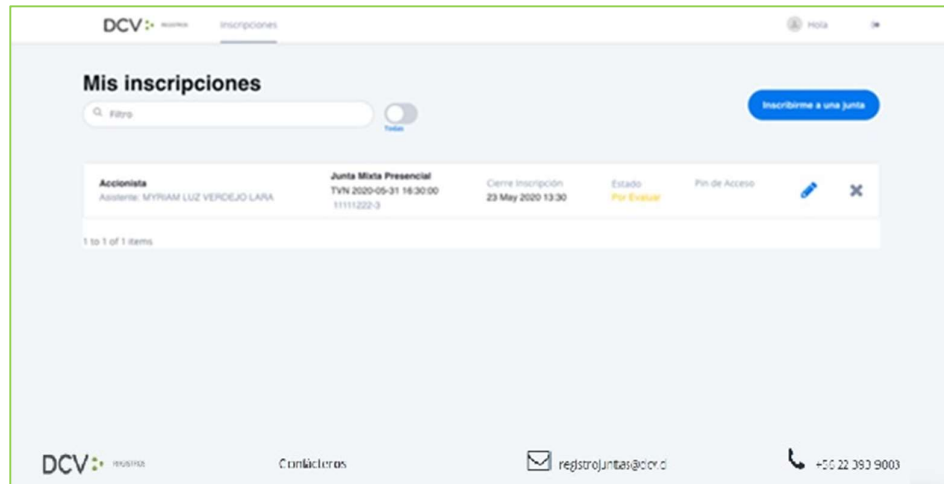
DCV REGISTROS Inscripciones

Hola

Mis inscripciones

Filtro

Todas

Inscribirme a una junta

Accionista
Asistente: MYRIAM LUZ VERDEJO LARA

Junta Mixta Presencial
TVN 2020-05-31 16:30:00
11111222-3

Cierre Inscripción
23 May 2020 13:30

Estado
Por Evaluar

Pin de Acceso

1 to 1 of 1 items

DCV REGISTROS

Contáctenos

registrojuntas@dcv.cl

+56 22 393 9003